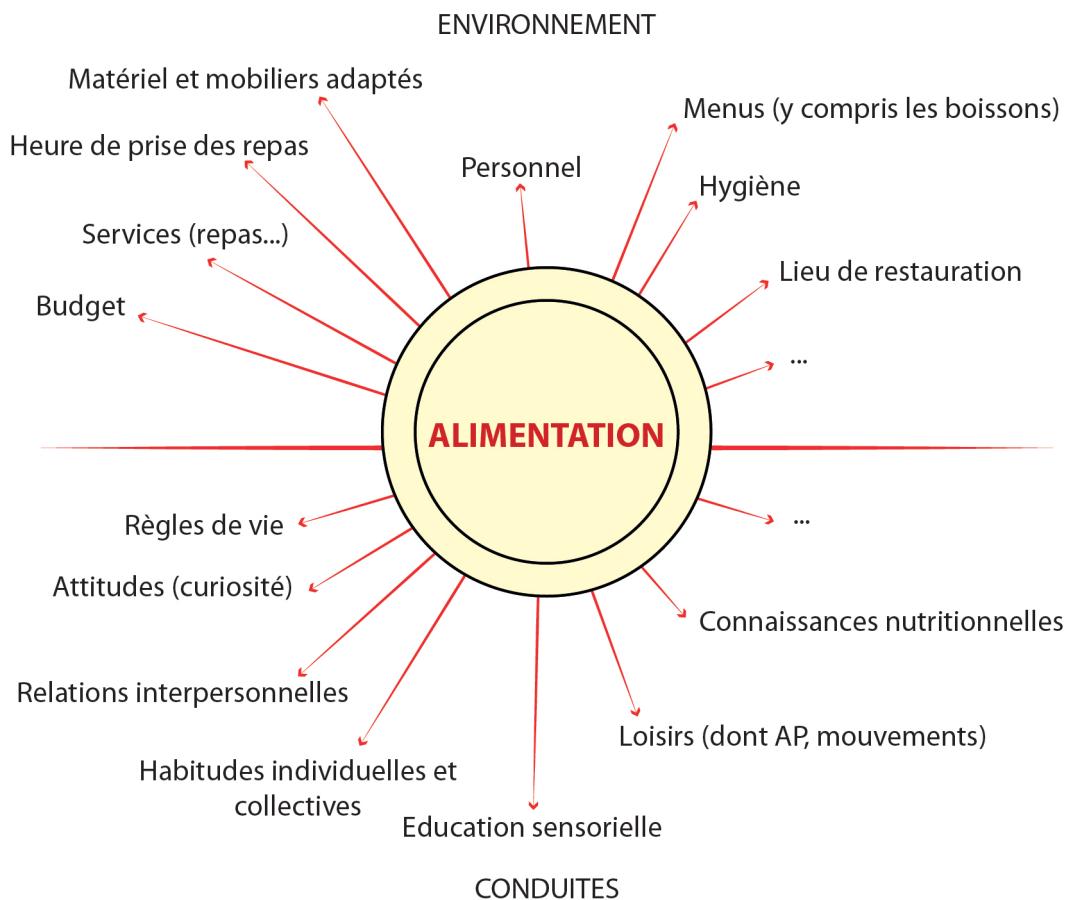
ENVIRONNEMENT

Matériel et mobiliers adaptés

Heure de prise des repas

Services (repas...)

Budget

Personnel

Menus (y compris les boissons)

Hygiène

Lieu de restauration

...

ALIMENTATION

Règles de vie

Attitudes (curiosité)

Relations interpersonnelles

Habitudes individuelles et collectives

Education sensorielle

Loisirs (dont AP, mouvements)

Connaissances nutritionnelles

...

CONDUITES